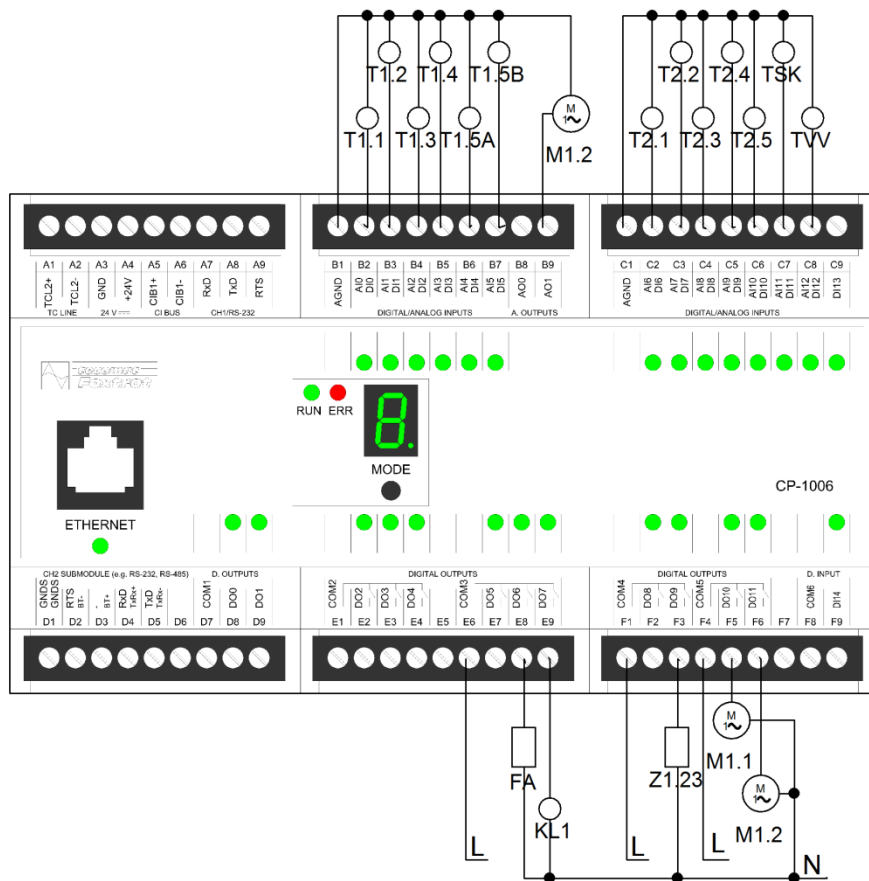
T1.2 T1.4 T1.5B
T1.1 T1.3 T1.5A
M1.2
T2.2 T2.4 TSK
T2.1 T2.3 T2.5 TVV

A1 A2 A3 A4 A5 A6 A7 A8 A9
TCL2+ TCL2- GND +24V CIB1+ CIB1- RxD TxD RTS
TC LINE 24 V CI BUS CH1/RS-232

B1 B2 B3 B4 B5 B6 B7 B8 B9
AGND AI0 DI0 AI1 DI1 AI2 DI2 AI3 DI3 AI4 DI4 AI5 DI5 AO0 AO1
DIGITAL/ANALOG INPUTS A. OUTPUTS

C1 C2 C3 C4 C5 C6 C7 C8 C9
AGND AI6 DI6 AI7 DI7 AI8 DI8 AI9 DI9 AI10 DI10 AI11 DI11 AI12 DI12 DI13
DIGITAL/ANALOG INPUTS

RUN ERR
8.
MODE
CP-1006
ETHERNET

CH2 SUBMODULE (e.g. RS-232, RS-485) D. OUTPUTS
GNDS GNDS RTS BT- BT+ RxD TxRx+ TxD TxRx- COM1 DO0 DO1
D1 D2 D3 D4 D5 D6 D7 D8 D9

DIGITAL OUTPUTS
COM2 DO2 DO3 DO4 COM3 DO5 DO6 DO7
E1 E2 E3 E4 E5 E6 E7 E8 E9

DIGITAL OUTPUTS D. INPUT
COM4 DO8 DO9 COM5 DO10 DO11 COM6 DI14
F1 F2 F3 F4 F5 F6 F7 F8 F9

M1.1
FA
Z1.23
M1.2
KL1
L L L N